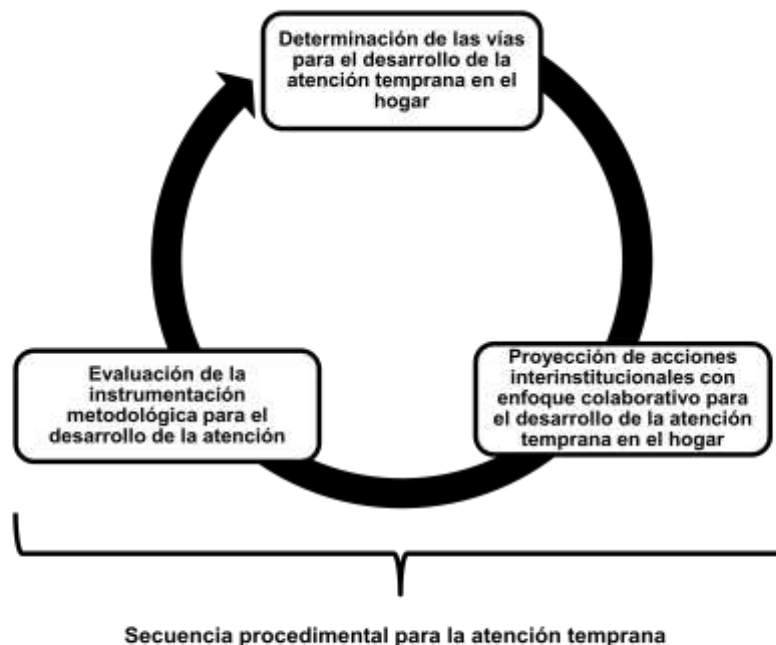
Determinación de las vías para el desarrollo de la atención temprana en el hogar

Proyección de acciones interinstitucionales con enfoque colaborativo para el desarrollo de la atención temprana en el hogar

Evaluación de la instrumentación metodológica para el desarrollo de la atención

Secuencia procedimental para la atención temprana